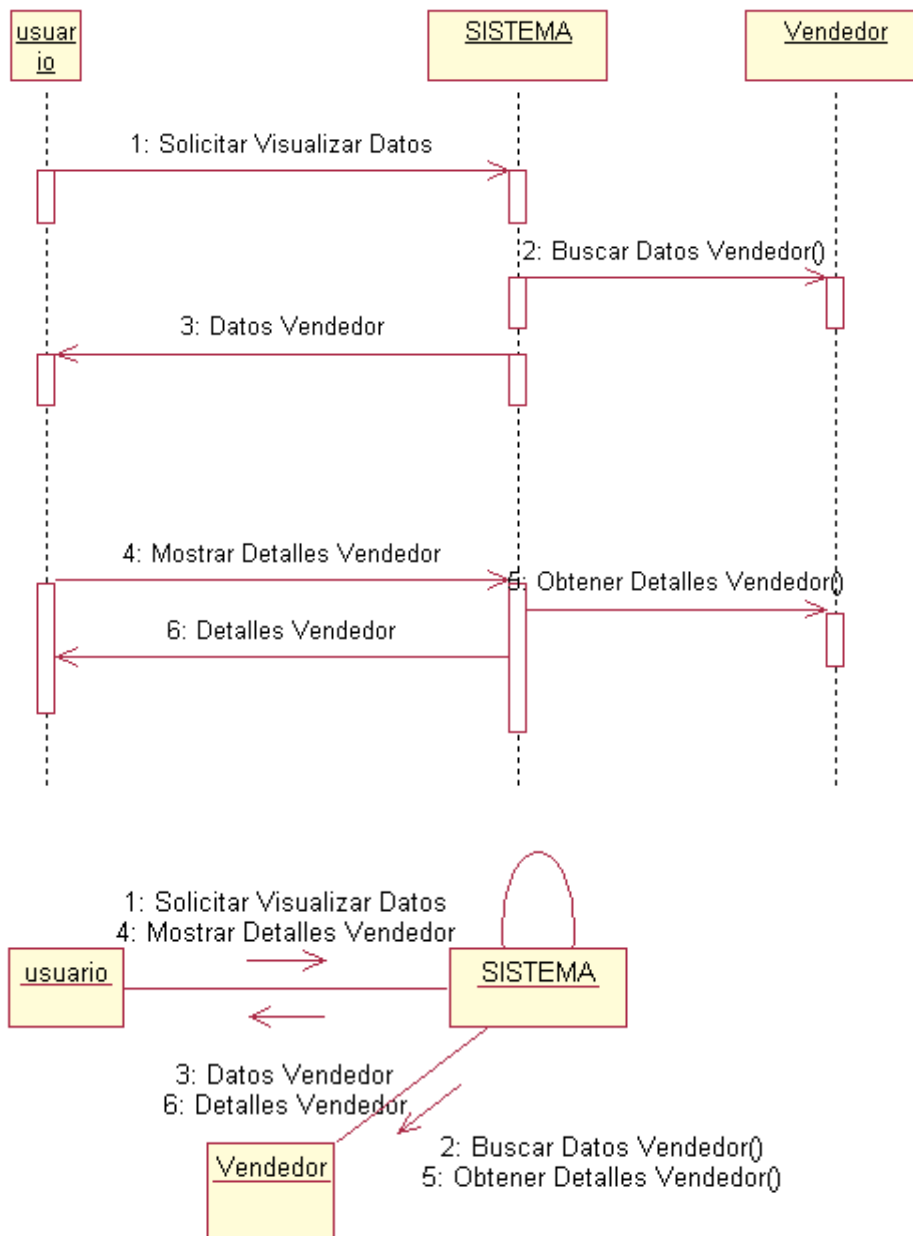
usuario

SISTEMA

Vendedor

1: Solicitar Visualizar Datos

2: Buscar Datos Vendedor()

3: Datos Vendedor

4: Mostrar Detalles Vendedor

5: Obtener Detalles Vendedor()

6: Detalles Vendedor

1: Solicitar Visualizar Datos
4: Mostrar Detalles Vendedor

usuario

SISTEMA

3: Datos Vendedor
6: Detalles Vendedor

Vendedor

2: Buscar Datos Vendedor()
5: Obtener Detalles Vendedor()